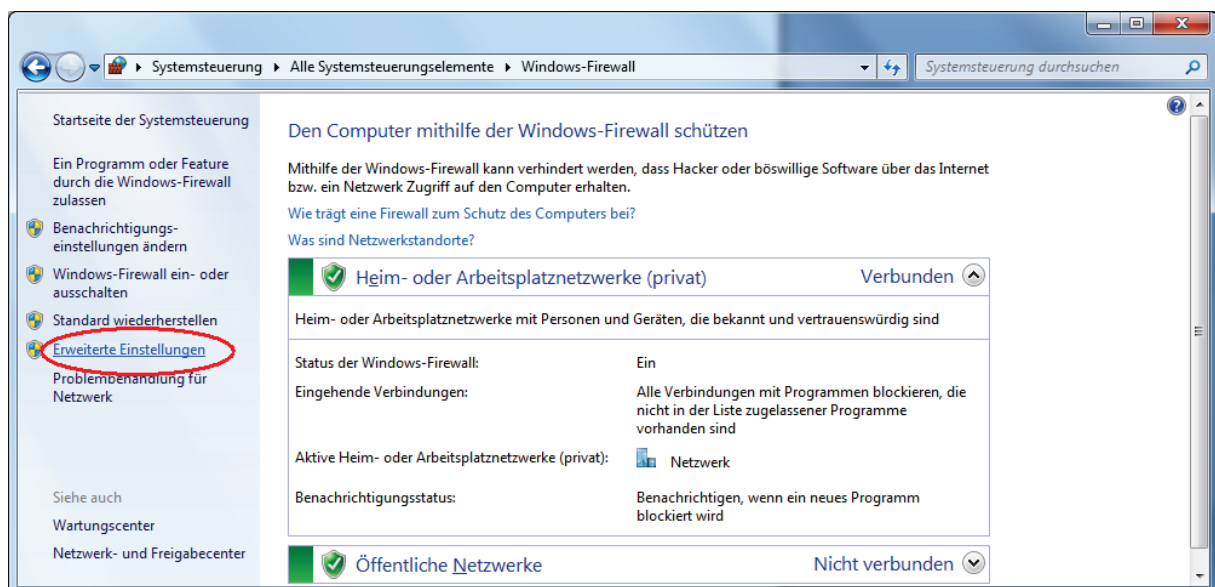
▸ Systemsteuerung ▸ Alle Systemsteuerungselemente ▸ Windows-Firewall

Systemsteuerung durchsuchen

Startseite der Systemsteuerung

Ein Programm oder Feature durch die Windows-Firewall zulassen

Benachrichtigungseinstellungen ändern

Windows-Firewall ein- oder ausschalten

Standard wiederherstellen

Erweiterte Einstellungen

Problembehandlung für Netzwerk

Siehe auch

Wartungscenter

Netzwerk- und Freigabecenter

Den Computer mithilfe der Windows-Firewall schützen

Mithilfe der Windows-Firewall kann verhindert werden, dass Hacker oder böswillige Software über das Internet bzw. ein Netzwerk Zugriff auf den Computer erhalten.

Wie trägt eine Firewall zum Schutz des Computers bei?

Was sind Netzwerkstandorte?

Heim- oder Arbeitsplatznetzwerke (privat)

Verbunden

Heim- oder Arbeitsplatznetzwerke mit Personen und Geräten, die bekannt und vertrauenswürdig sind

| | |
|---|---|
| Status der Windows-Firewall: | Ein |
| Eingehende Verbindungen: | Alle Verbindungen mit Programmen blockieren, die nicht in der Liste zugelassener Programme vorhanden sind |
| Aktive Heim- oder Arbeitsplatznetzwerke (privat): | Netzwerk |
| Benachrichtigungsstatus: | Benachrichtigen, wenn ein neues Programm blockiert wird |

Öffentliche Netzwerke

Nicht verbunden